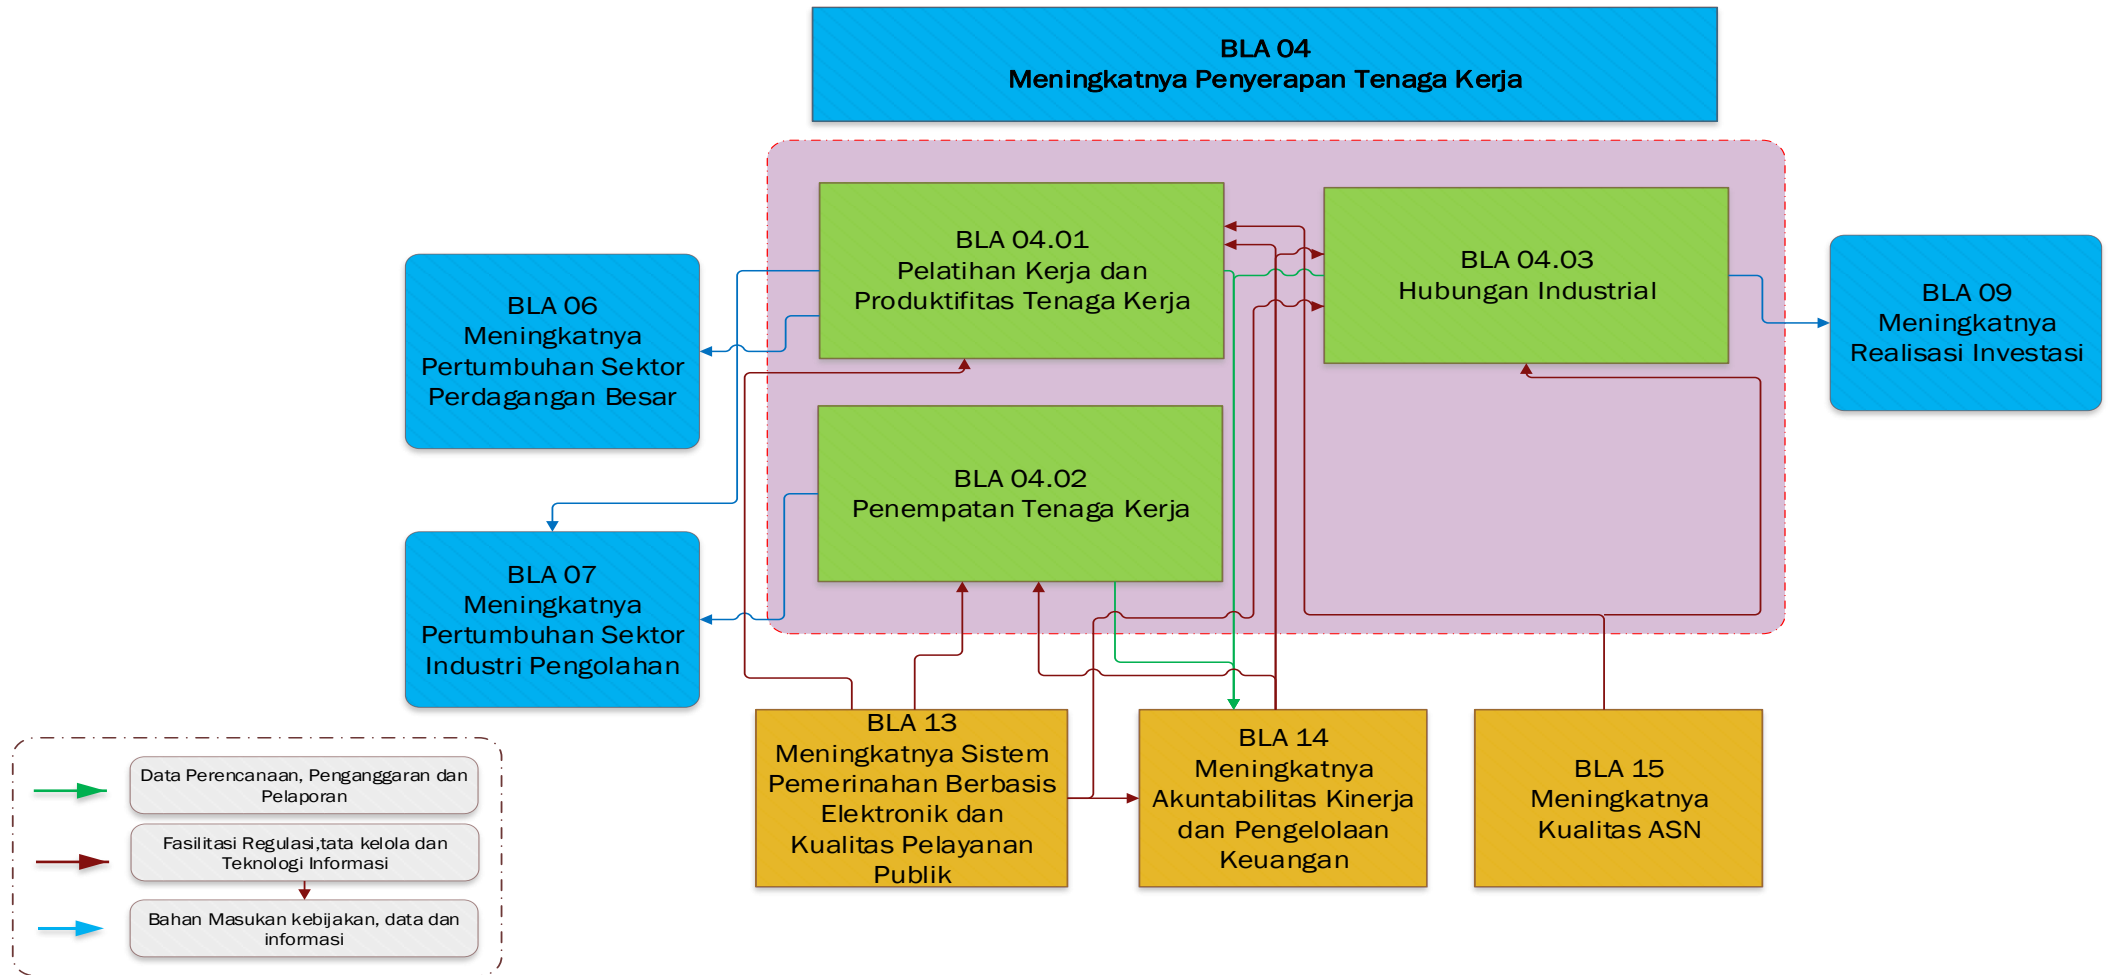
BLA 04
Meningkatnya Penyerapan Tenaga Kerja

BLA 06
Meningkatnya Pertumbuhan Sektor Perdagangan Besar

BLA 04.01
Pelatihan Kerja dan Produktifitas Tenaga Kerja

BLA 04.03
Hubungan Industrial

BLA 09
Meningkatnya Realisasi Investasi

BLA 04.02
Penempatan Tenaga Kerja

BLA 07
Meningkatnya Pertumbuhan Sektor Industri Pengolahan

BLA 13
Meningkatnya Sistem Pemerinahan Berbasis Elektronik dan Kualitas Pelayanan Publik

BLA 14
Meningkatnya Akuntabilitas Kinerja dan Pengelolaan Keuangan

BLA 15
Meningkatnya Kualitas ASN

Data Perencanaan, Penganggaran dan Pelaporan

Fasilitasi Regulasi,tata kelola dan Teknologi Informasi

Bahan Masukan kebijakan, data dan informasi